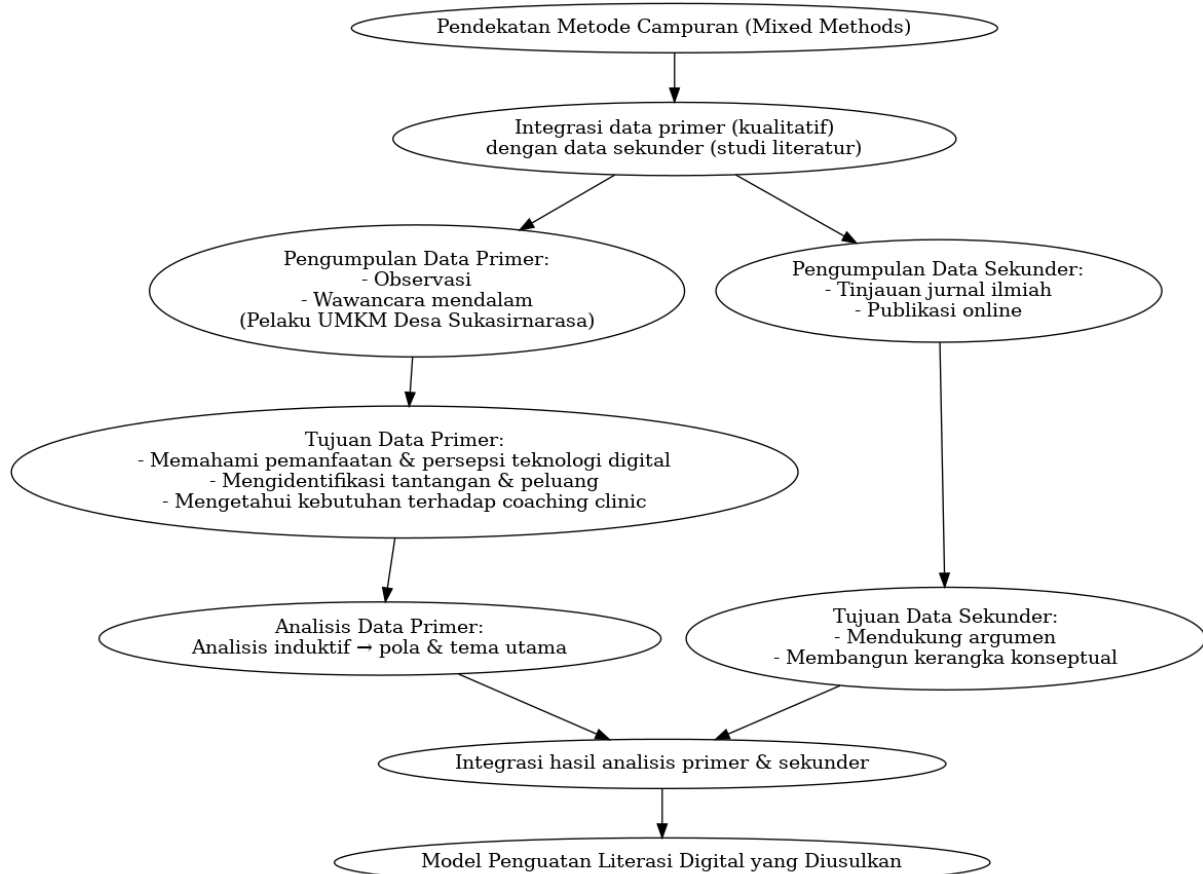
Pendekatan Metode Campuran (Mixed Methods)

Integrasi data primer (kualitatif) dengan data sekunder (studi literatur)

Pengumpulan Data Primer:
- Observasi
- Wawancara mendalam
(Pelaku UMKM Desa Sukasirnarasa)

Pengumpulan Data Sekunder:
- Tinjauan jurnal ilmiah
- Publikasi online

Tujuan Data Primer:
- Memahami pemanfaatan & persepsi teknologi digital
- Mengidentifikasi tantangan & peluang
- Mengetahui kebutuhan terhadap coaching clinic

Analisis Data Primer:
Analisis induktif → pola & tema utama

Tujuan Data Sekunder:
- Mendukung argumen
- Membangun kerangka konseptual

Integrasi hasil analisis primer & sekunder

Model Penguatan Literasi Digital yang Diusulkan